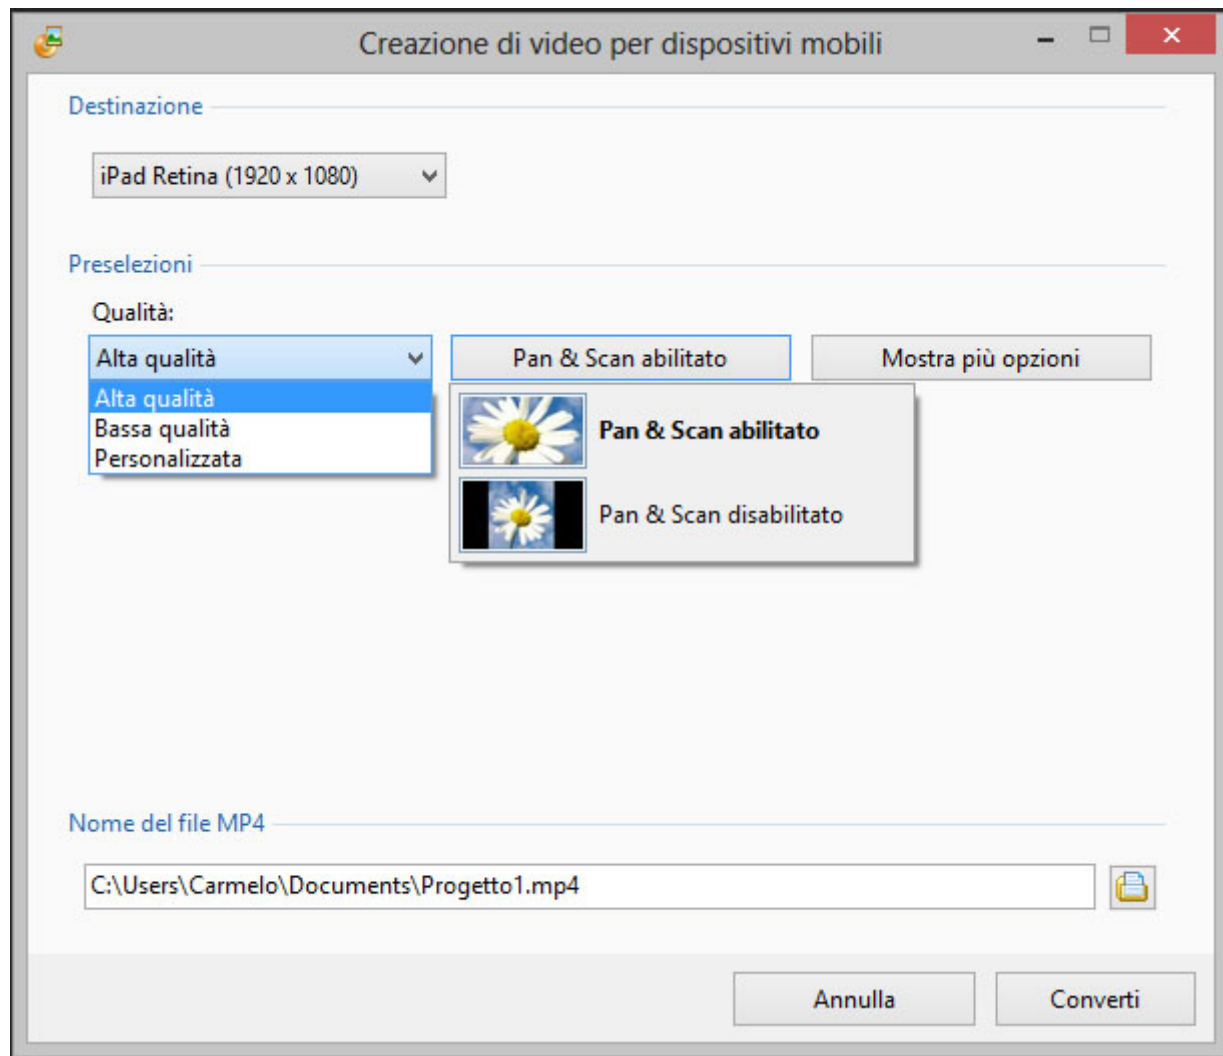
Creazione di video per dispositivi mobili

Destinazione

iPad Retina (1920 x 1080)

Preselezioni

Qualità:

Alta qualità

Alta qualità
Bassa qualità
Personalizzata

Pan & Scan abilitato

Mostra più opzioni

Pan & Scan abilitato

Pan & Scan disabilitato

Nome del file MP4

C:\Users\Carmelo\Documents\Progetto1.mp4

Annulla

Converti